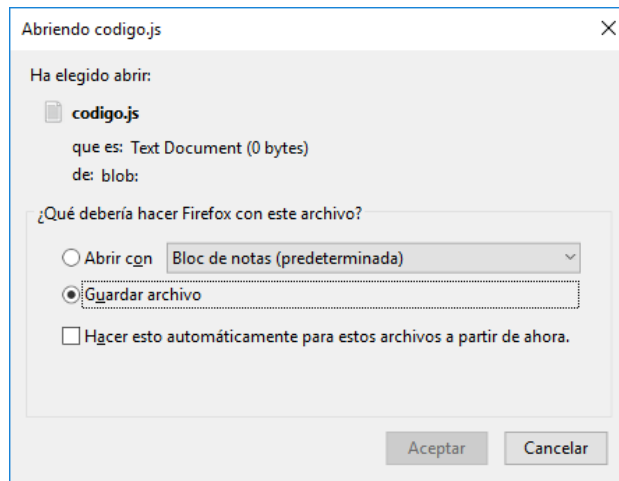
Abriendo codigo.js

Ha elegido abrir:

codigo.js

que es: Text Document (0 bytes)

de: blob:

¿Qué debería hacer Firefox con este archivo?

Abrir con Bloc de notas (predeterminada)

Guardar archivo

Hacer esto automáticamente para estos archivos a partir de ahora.

Aceptar Cancelar